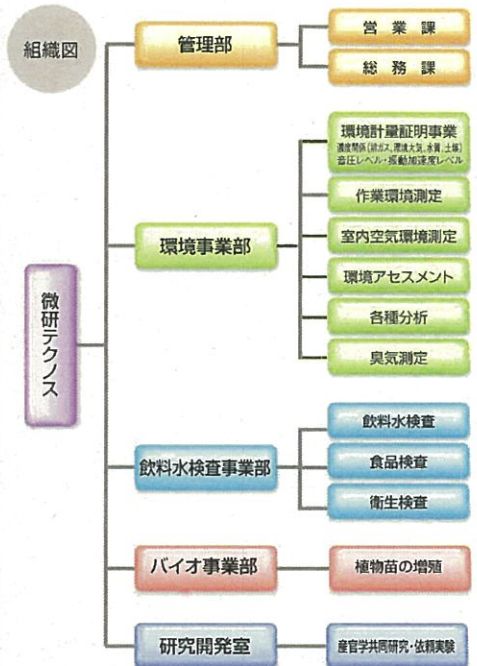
組織図

微研テクノス

管理部

営 業 課

総 務 課

環境事業部

環境計量証明事業
濃度関係(排ガス、環境大気、水質、土壌)
音圧レベル・振動加速度レベル

作業環境測定

室内空気環境測定

環境アセスメント

各種分析

臭気測定

飲料水検査事業部

飲料水検査

食品検査

衛生検査

バイオ事業部

植物苗の増殖

研究開発室

産官学共同研究・依頼実験